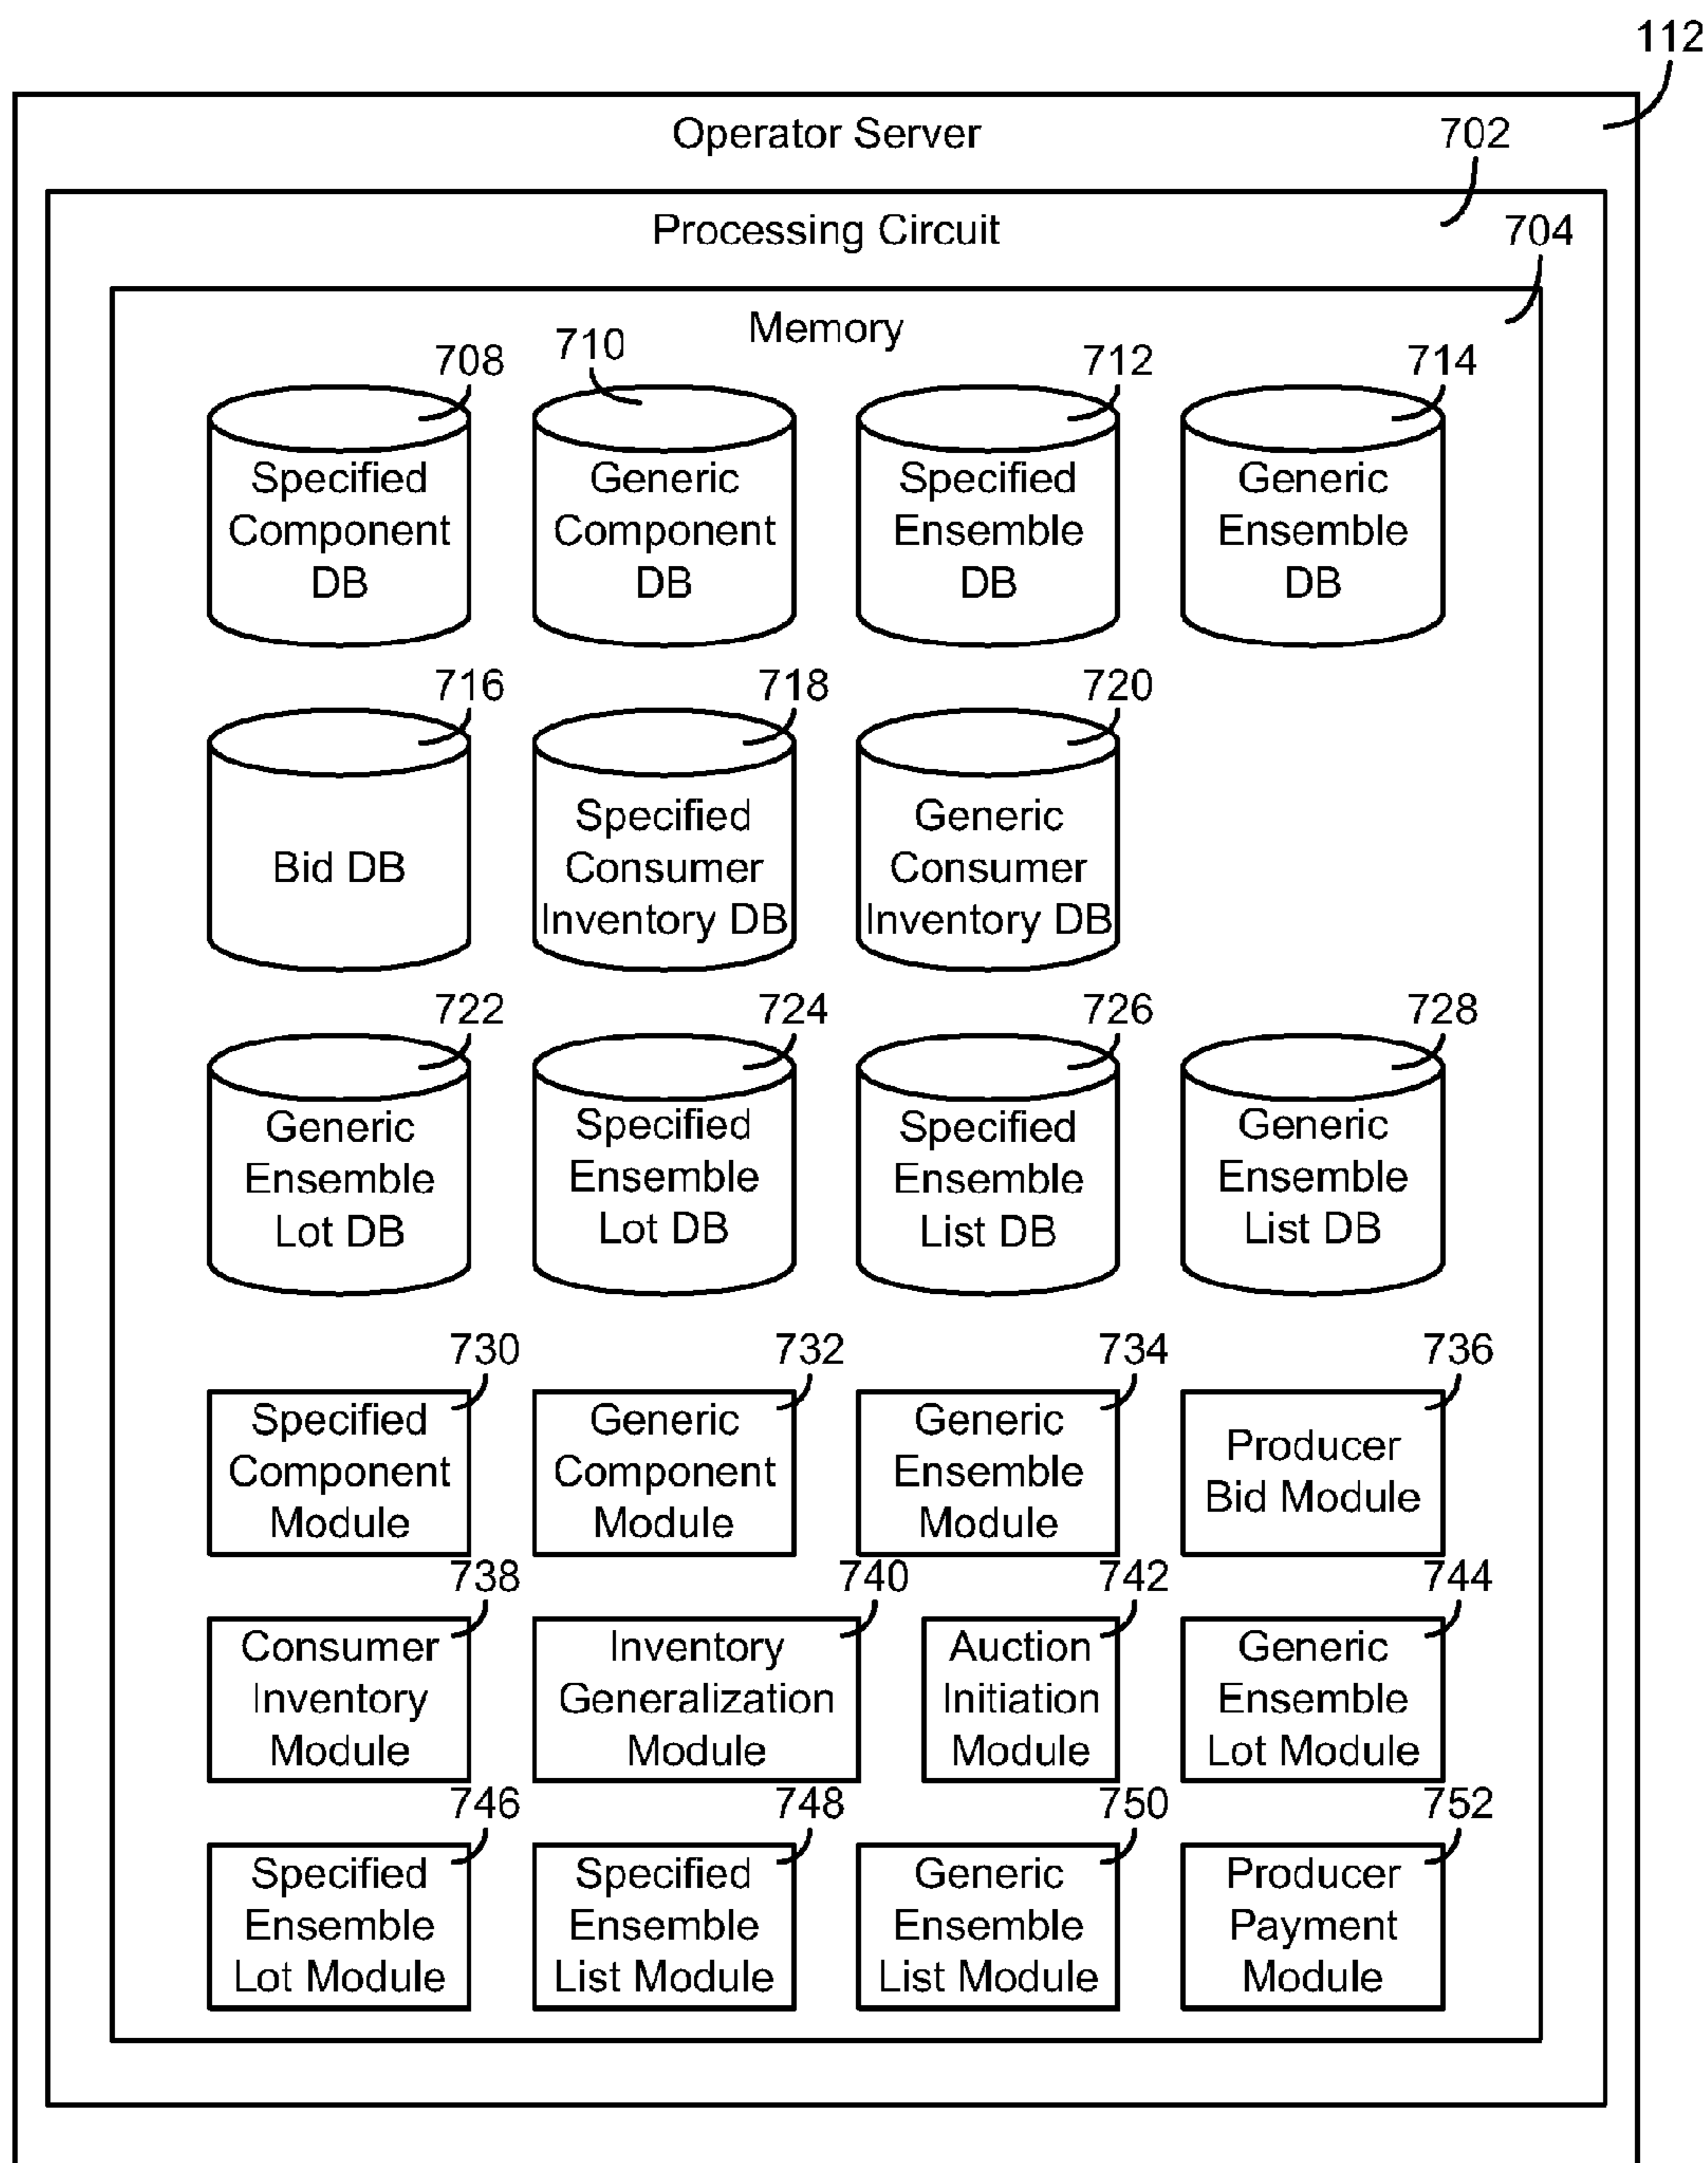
112

Operator Server

702

Processing Circuit

704

Memory

708
Specified Component DB

710
Generic Component DB

712
Specified Ensemble DB

714
Generic Ensemble DB

716
Bid DB

718
Specified Consumer Inventory DB

720
Generic Consumer Inventory DB

722
Generic Ensemble Lot DB

724
Specified Ensemble Lot DB

726
Specified Ensemble List DB

728
Generic Ensemble List DB

730
Specified Component Module

732
Generic Component Module

734
Generic Ensemble Module

736
Producer Bid Module

738
Consumer Inventory Module

740
Inventory Generalization Module

742
Auction Initiation Module

744
Generic Ensemble Lot Module

746
Specified Ensemble Lot Module

748
Specified Ensemble List Module

750
Generic Ensemble List Module

752
Producer Payment Module